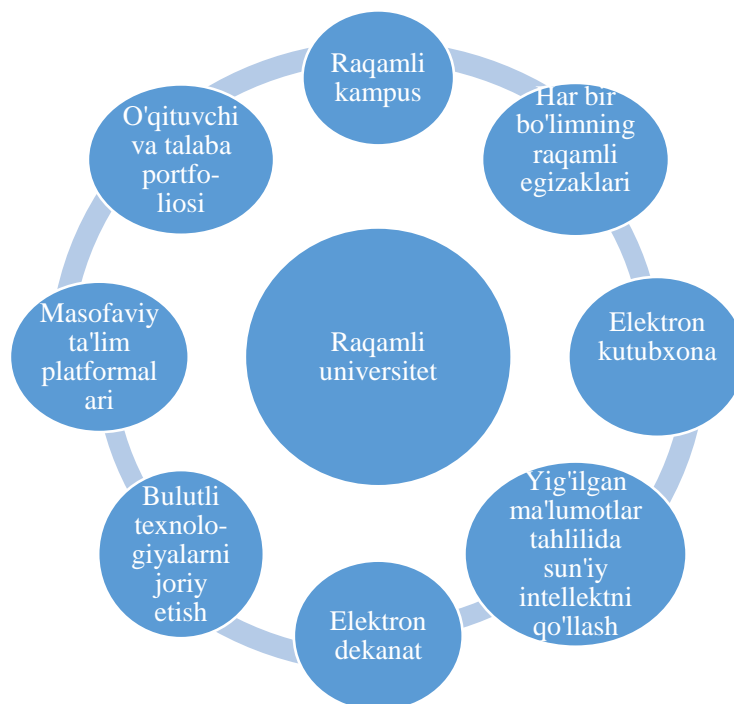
Raqamli universitet

Raqamli kampus

Har bir bo'limning raqamli egizaklari

Elektron kutubxona

Yig'ilgan ma'lumotlar tahlilida sun'iy intellektni qo'llash

Elektron dekanat

Bulutli texnologiyalarni joriy etish

Masofaviy ta'lim platformalari

O'qituvchi va talaba portfoliosi